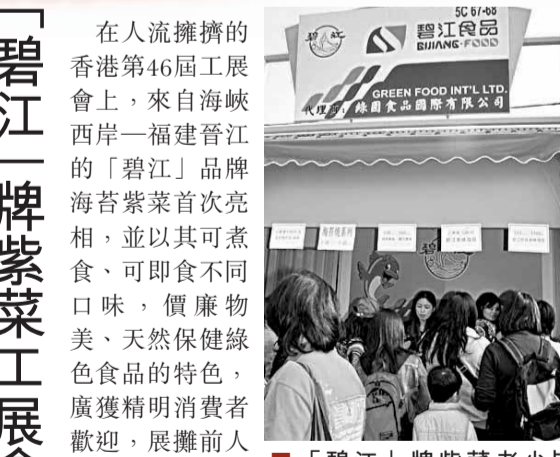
「碧江」牌紫菜工展

在人流擁擠的香港第46屆工展會上，來自海峽西岸一福建晉江的「碧江」品牌海苔紫菜首次亮相，並以其可煮食、可即食不同口味，價廉物美、天然保健綠色食品的特色，廣獲精明消費者歡迎，展攤前人

5C 67-68
碧江
碧江食品
BIJIANG·FOOD
GREEN FOOD INT'L LTD.
代理商：綠園食品國際有限公司
海苔精系列

■「碧江」牌紫菜考少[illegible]